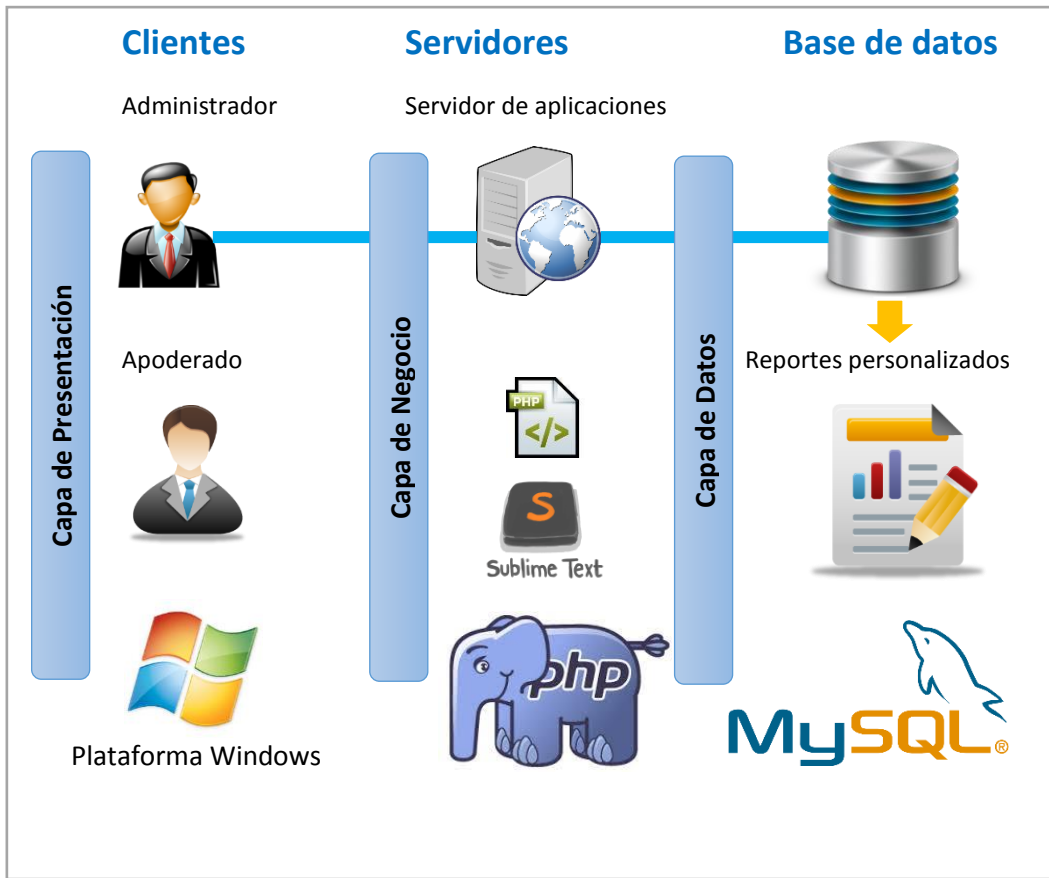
Clientes
Servidores
Base de datos

Administrador
Servidor de aplicaciones

Capa de Presentación
Capa de Negocio
Capa de Datos

Apoderado
Reportes personalizados

PHP
</>

S
Sublime Text

Plataforma Windows

php

MySQL®